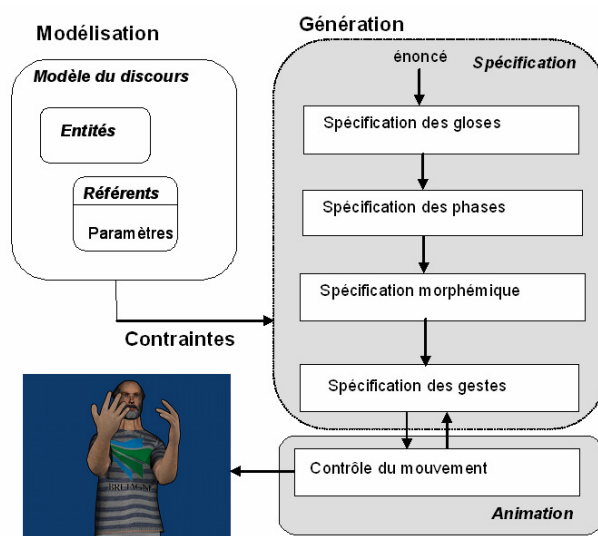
Modélisation

Modèle du discours

Entités

Référents

Paramètres

Contraintes

Génération

énoncé

Spécification

Spécification des gloses

Spécification des phases

Spécification morphémique

Spécification des gestes

Contrôle du mouvement

Animation